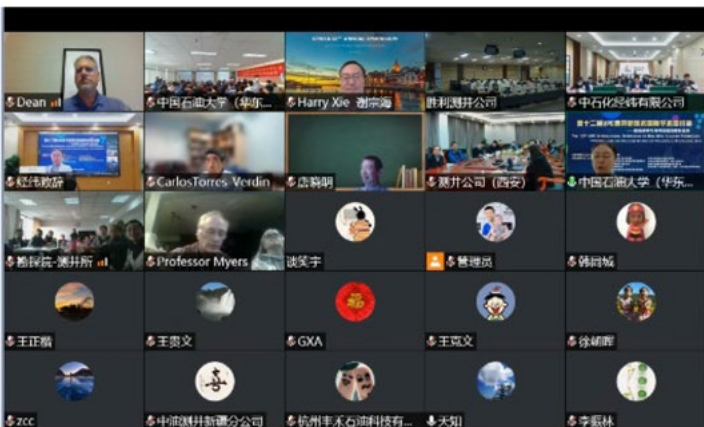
Dean

中国石油大学（华东...

Harry Xie 谢宗海

胜利测井公司

中石化经纬有限公司

红纬教授

CarlosTorres-Verdin

唐晓明

测井公司（西安）

中国石油大学（华东...

第十二届 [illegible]

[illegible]院-测井所

Professor Myers

谈笑宇

管理员

韩自城

王正楷

王贵文

GXA

王克文

徐朝晖

zcc

中油测井新疆分公司

杭州丰禾石油科技有...

大知

李振林